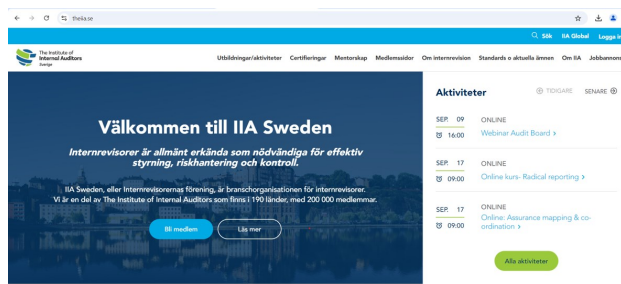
theiia.se

Sök IIA Global Logga in

The Institute of Internal Auditors Sverige

Utbildningar/aktiviteter Certifieringar Mentorskap Medlemssidor Om internrevision Standards o aktuella ämnen Om IIA Jobbannons

Välkommen till IIA Sweden

Internrevisorer är allmänt erkända som nödvändiga för effektiv styrning, riskhantering och kontroll.

IIA Sweden, eller Internrevisorernas förening, är branschorganisationen för internrevisorer. Vi är en del av The Institute of Internal Auditors som finns i 190 länder, med 200 000 medlemmar.

Bli medlem Läs mer

Aktiviteter

TIDIGARE SENARE

SEP. 09 16:00
ONLINE
Webinar Audit Board >

SEP. 17 09:00
ONLINE
Online kurs- Radical reporting >

SEP. 17 09:00
ONLINE
Online: Assurance mapping & co-ordination >

Alla aktiviteter